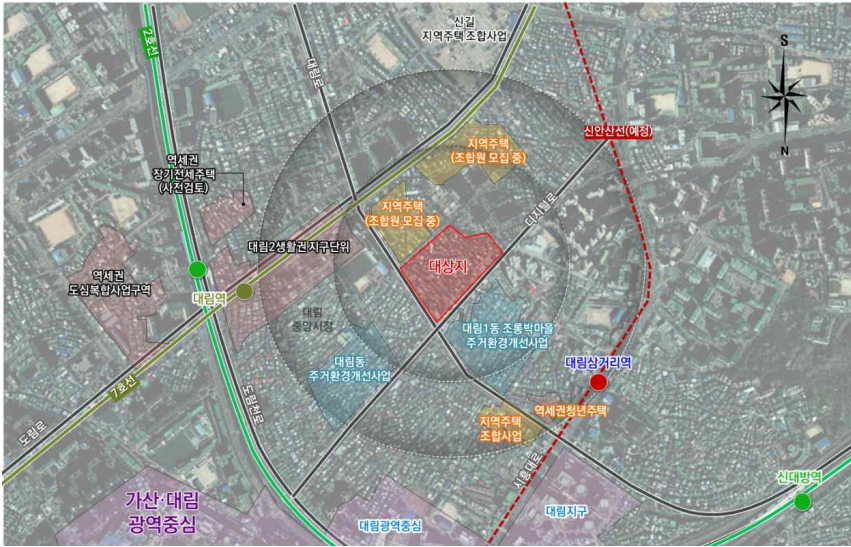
신길
지역주택 조합사업

2호선

S

N

대림로

역세권
장기전세주택
(사전검토)

지역주택
(조합원 모집 중)

신안산선(예정)

지역주택
(조합원 모집 중)

디지털로

대림2생활권지구단위

대상지

역세권
도심복합사업구역

대림역

대림
중앙시장

대림1동 조롱박마을
주거환경개선사업

대림동
주거환경개선사업

대림삼거리역

7호선

도림천로

역세권청년주택

지역주택
조합사업

도림로

시흥대로

신대방역

가산·대림
광역중심

대림광역중심

대림지구